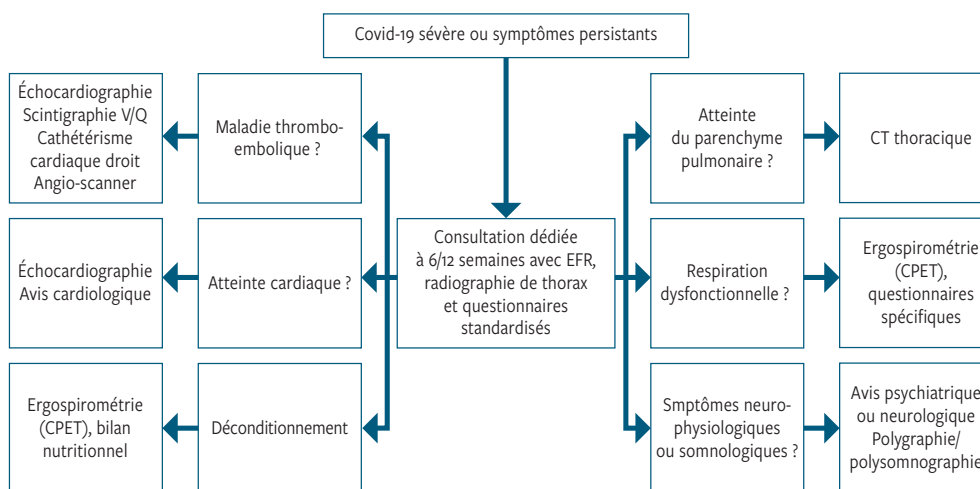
Covid-19 sévère ou symptômes persistants

Échocardiographie
Scintigraphie V/Q
Cathétérisme cardiaque droit
Angio-scanner

Maladie thrombo-embolique ?

Échocardiographie
Avis cardiologique

Atteinte cardiaque ?

Ergospirométrie (CPET), bilan nutritionnel

Déconditionnement

Consultation dédiée à 6/12 semaines avec EFR, radiographie de thorax et questionnaires standardisés

Atteinte du parenchyme pulmonaire ?

CT thoracique

Respiration dysfonctionnelle ?

Ergospirométrie (CPET), questionnaires spécifiques

Smptômes neuro-physiologiques ou somnologiques ?

Avis psychiatrique ou neurologique
Polygraphie/
polysomnographie